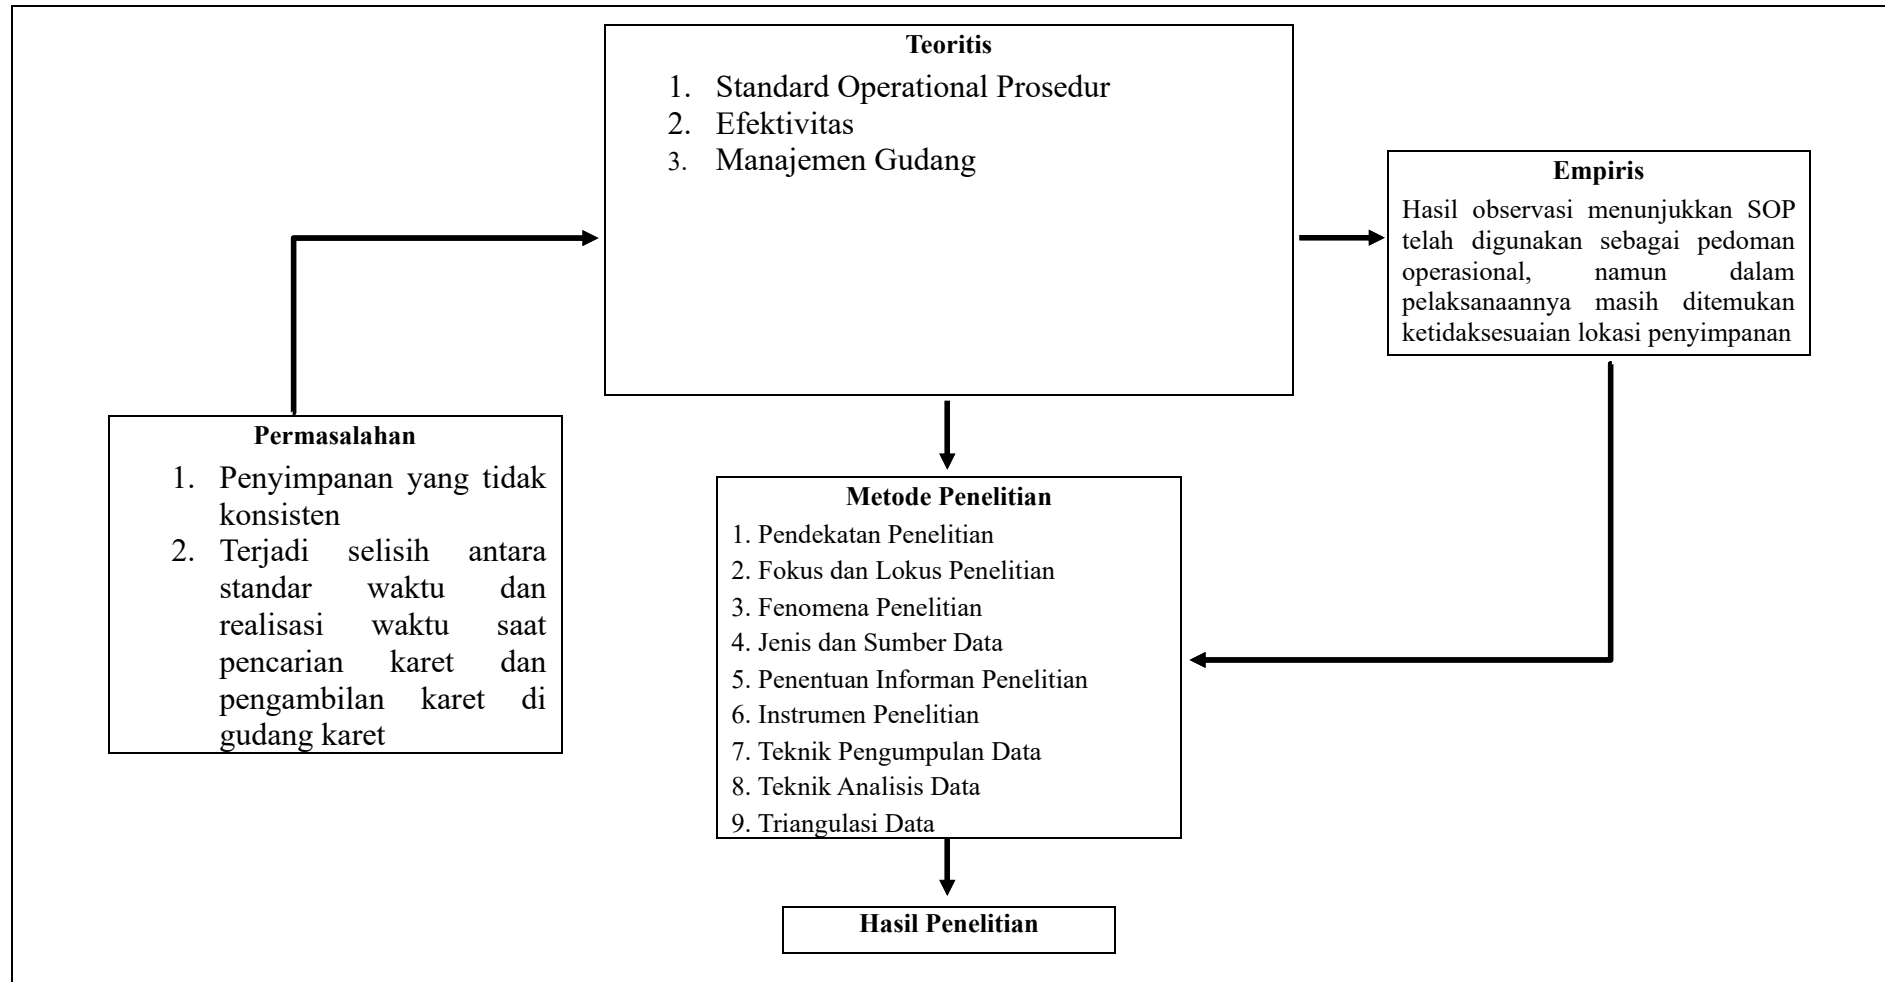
Teoritis
1. Standard Operational Prosedur
2. Efektivitas
3. Manajemen Gudang

Empiris
Hasil observasi menunjukkan SOP telah digunakan sebagai pedoman operasional, namun dalam pelaksanaannya masih ditemukan ketidaksesuaian lokasi penyimpanan

Permasalahan
1. Penyimpanan yang tidak konsisten
2. Terjadi selisih antara standar waktu dan realisasi waktu saat pencarian karet dan pengambilan karet di gudang karet

Metode Penelitian
1. Pendekatan Penelitian
2. Fokus dan Lokus Penelitian
3. Fenomena Penelitian
4. Jenis dan Sumber Data
5. Penentuan Informan Penelitian
6. Instrumen Penelitian
7. Teknik Pengumpulan Data
8. Teknik Analisis Data
9. Triangulasi Data

Hasil Penelitian